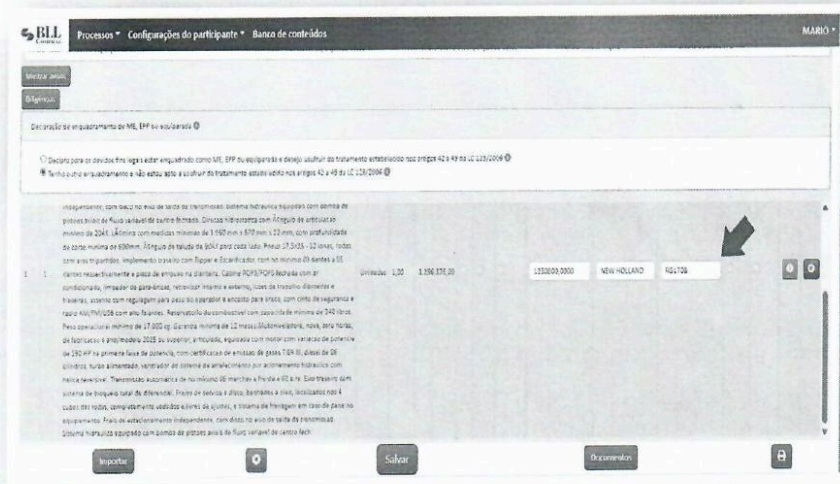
BLL Processos ▾ Configurações do participante ▾ Banco de conteúdos MARIO ▾

Mostrar avisos

Diligências

Declaração de enquadramento de ME, EPP ou equiparada

Declaro para os devidos fins legais estar enquadrado como ME, EPP ou equiparada e desejo usufruir do tratamento estabelecido nos artigos 42 a 49 da LC 123/2006

Tenho outro enquadramento e não estou apto a usufruir do tratamento estabelecido nos artigos 42 a 49 da LC 123/2006

independente, com disco no eixo de saída da transmissão. Sistema hidráulico equipado com bomba de pistões axiais de fluxo variável de centro fechado. Direção hidrostática com ângulo de articulação mínimo de 20°. Lâmina com medidas mínimas de 3.960 mm x 570 mm x 22 mm, com profundidade de corte mínima de 630mm. Ângulo de talude de 90° para cada lado. Pneus 17.5x25 - 12 lonas, todos com aros tripartidos. Implemento traseiro com Ripper e Escarificador, com no mínimo 05 dentes e 05 dentes respectivamente e placa de empuxo na dianteira. Cabine ROPS/FOPS fechada com ar condicionado, limpador de para-brisas, retrovisor interno e externo, luzes de trabalho dianteiras e traseiras, assento com regulagem para peso do operador e encosto para braço, com cinto de segurança e rádio AM/FM/USB com alto falantes. Reservatório de combustível com capacidade de mínimo de 240 litros. Peso operacional mínimo de 17.000 kg. Garantia mínima de 12 meses. Motoniveladora, nova, zero horas, de fabricação e ano/modelo 2025 ou superior, articulada, equipada com motor com variação de potência de 190 HP na primeira faixa de potência, com certificação de emissão de gases TIER III, diesel de 06 cilindros, turbo alimentado, ventilador do sistema de arrefecimento por acionamento hidráulico com hélice reversível. Transmissão automática de no mínimo 06 marchas à frente e 03 a ré. Eixo traseiro com sistema de bloqueio total do diferencial. Freios de serviço a disco, banhados a óleo, localizados nos 4 cubos das rodas, completamente vedados e livres de ajustes, e sistema de frenagem em caso de pane no equipamento. Freio de estacionamento independente, com disco no eixo de saída da transmissão. Sistema hidráulico equipado com bomba de pistões axiais de fluxo variável de centro fech

1 1 Unidades 1,00 1.356.375,00 1350000,0000 NEW HOLLAND RG170B

Importar Salvar Documentos